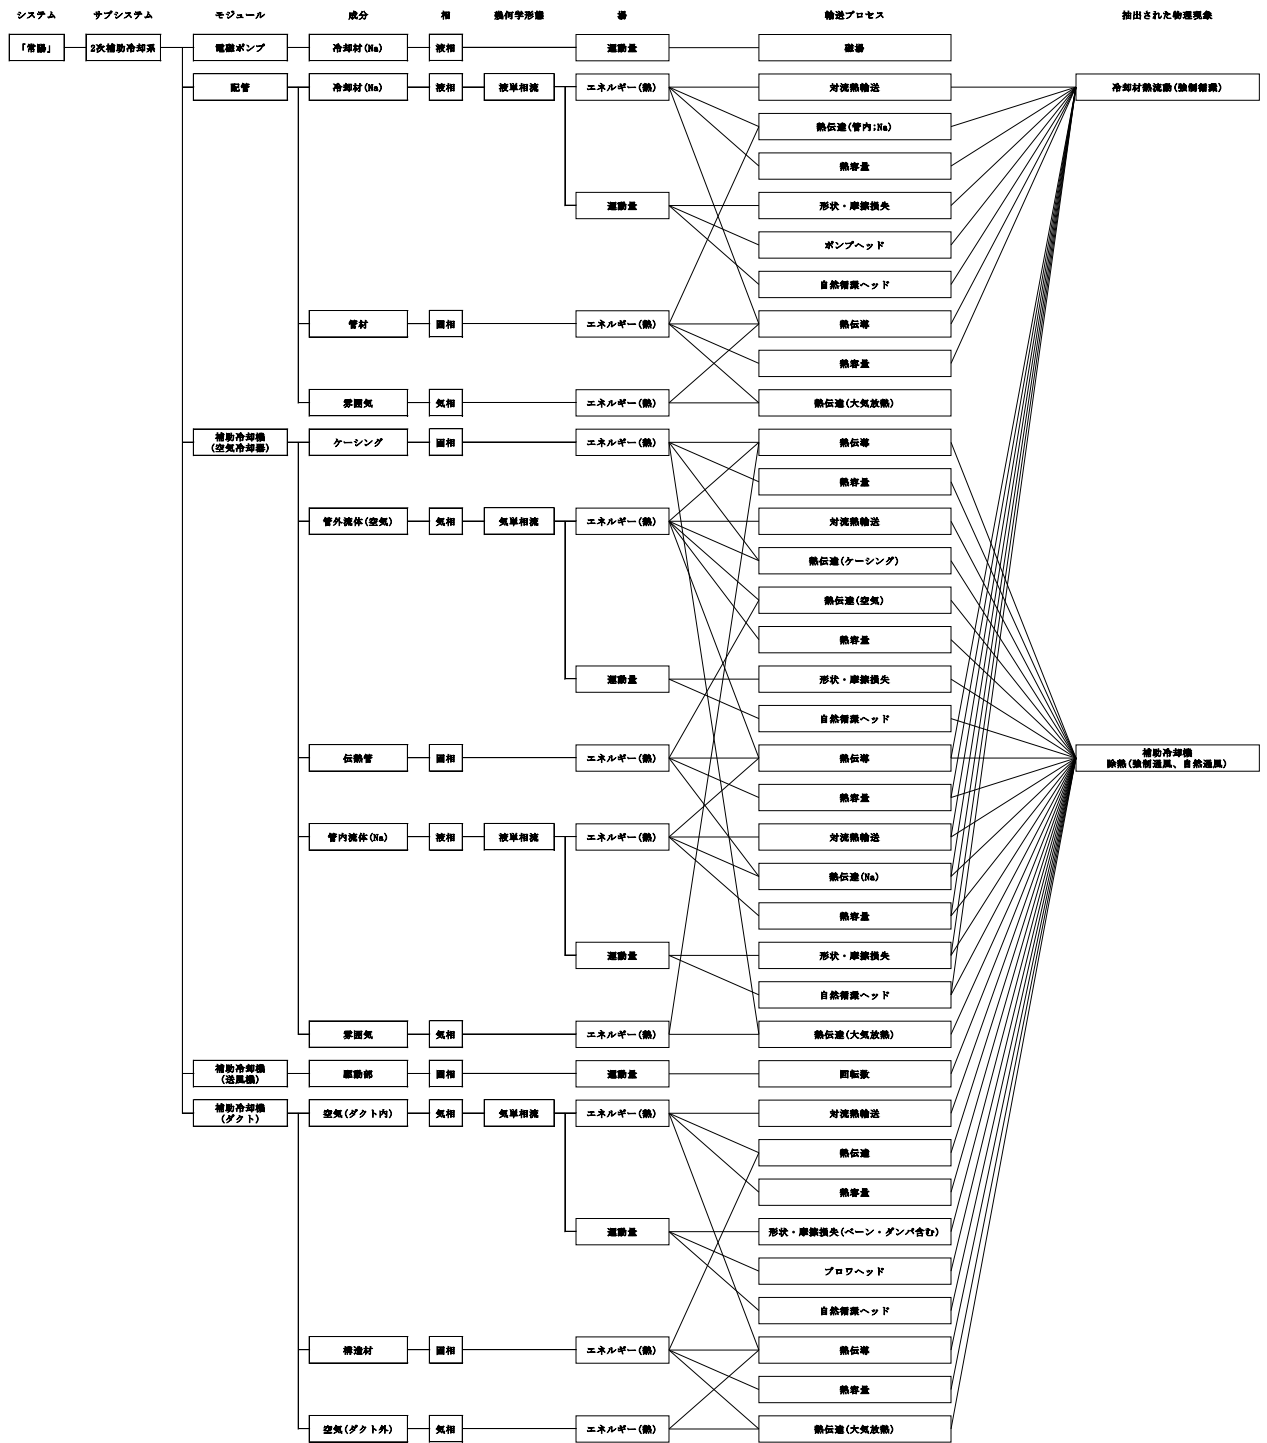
システム　サブシステム　モジュール　成分　相　幾何学形態　場　輸送プロセス　抽出された物理現象

「常勤」
2次補助冷却系
電磁ポンプ　冷却材(Na)　液相　運動量　磁場
配管　冷却材(Na)　液相　液単相流　エネルギー(熱)　対流熱輸送　冷却材熱流動(強制循環)
熱伝達(管内;Na)
熱容量
運動量　形状・摩擦損失
ポンプヘッド
自然循環ヘッド
管材　固相　エネルギー(熱)　熱伝導
熱容量
雰囲気　気相　エネルギー(熱)　熱伝達(大気放熱)
補助冷却機(空気冷却器)　ケーシング　固相　エネルギー(熱)　熱伝導
熱容量
管外流体(空気)　気相　気単相流　エネルギー(熱)　対流熱輸送
熱伝達(ケーシング)
熱伝達(空気)
熱容量
運動量　形状・摩擦損失
自然循環ヘッド
伝熱管　固相　エネルギー(熱)　熱伝導　補助冷却機 除熱(強制通風、自然通風)
熱容量
管内流体(Na)　液相　液単相流　エネルギー(熱)　対流熱輸送
熱伝達(Na)
熱容量
運動量　形状・摩擦損失
自然循環ヘッド
雰囲気　気相　エネルギー(熱)　熱伝達(大気放熱)
補助冷却機(送風機)　駆動部　固相　運動量　回転数
補助冷却機(ダクト)　空気(ダクト内)　気相　気単相流　エネルギー(熱)　対流熱輸送
熱伝達
熱容量
運動量　形状・摩擦損失(ベーン・ダンパ含む)
ブロワヘッド
自然循環ヘッド
構造材　固相　エネルギー(熱)　熱伝導
熱容量
空気(ダクト外)　気相　エネルギー(熱)　熱伝達(大気放熱)